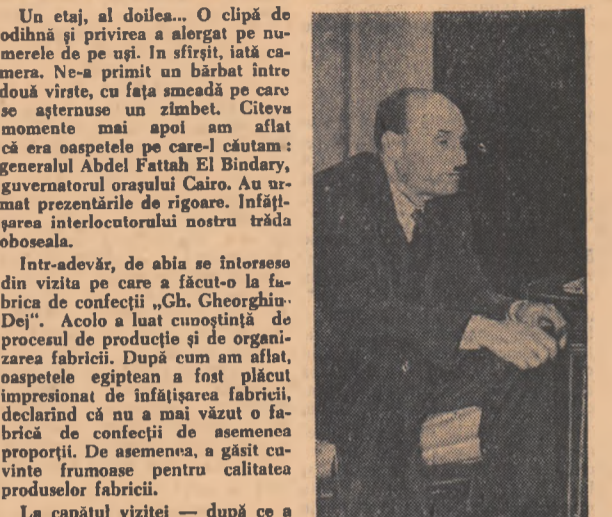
Un etaj, al doilea... O clipă de odihnă şi privirea a alergat pe numerele de pe uşi. In sfîrşit, iată camera. Ne-a primit un bărbat între două vîrste, cu faţa smeadă pe care se aşternuse un zîmbet. Cîteva momente mai apoi am aflat că era oaspetele pe care-l căutam: generalul Abdel Fattah El Bindary, guvernatorul oraşului Cairo. Au urmat prezentările de rigoare. Infăţişarea interlocutorului nostru trăda oboseala.

Intr-adevăr, de abia se întorsese din vizita pe care a făcut-o la fabrica de confecţii „Gh. Gheorghiu-Dej". Acolo a luat cunoştinţă de procesul de producţie şi de organizarea fabricii. După cum am aflat, oaspetele egiptean a fost plăcut impresionat de înfăţişarea fabricii, declarînd că nu a mai văzut o fabrică de confecţii de asemenea proporţii. De asemenea, a găsit cuvinte frumoase pentru calitatea produselor fabricii.

La capătul vizitei — după ce a